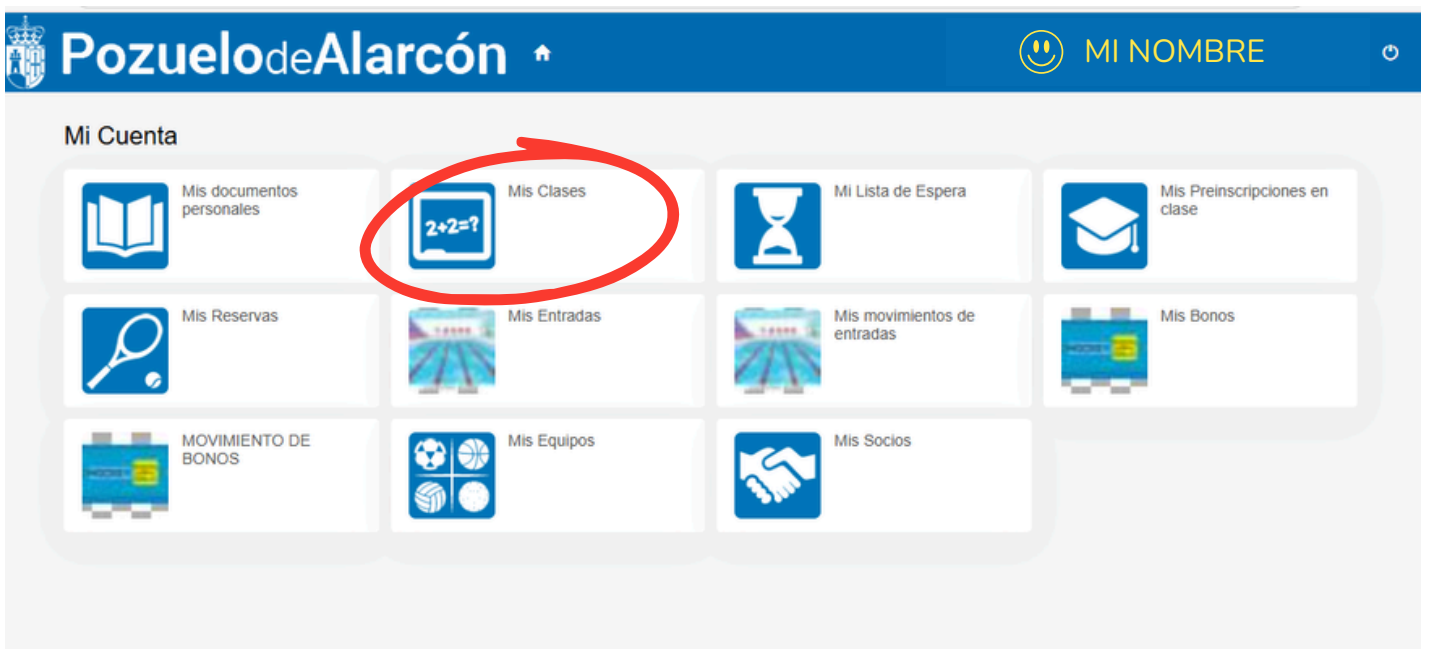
PozuelodeAlarcón

MI NOMBRE

Mi Cuenta

Mis documentos personales

2+2=?

Mis Clases

Mi Lista de Espera

Mis Preinscripciones en clase

Mis Reservas

Mis Entradas

Mis movimientos de entradas

Mis Bonos

MOVIMIENTO DE BONOS

Mis Equipos

Mis Socios